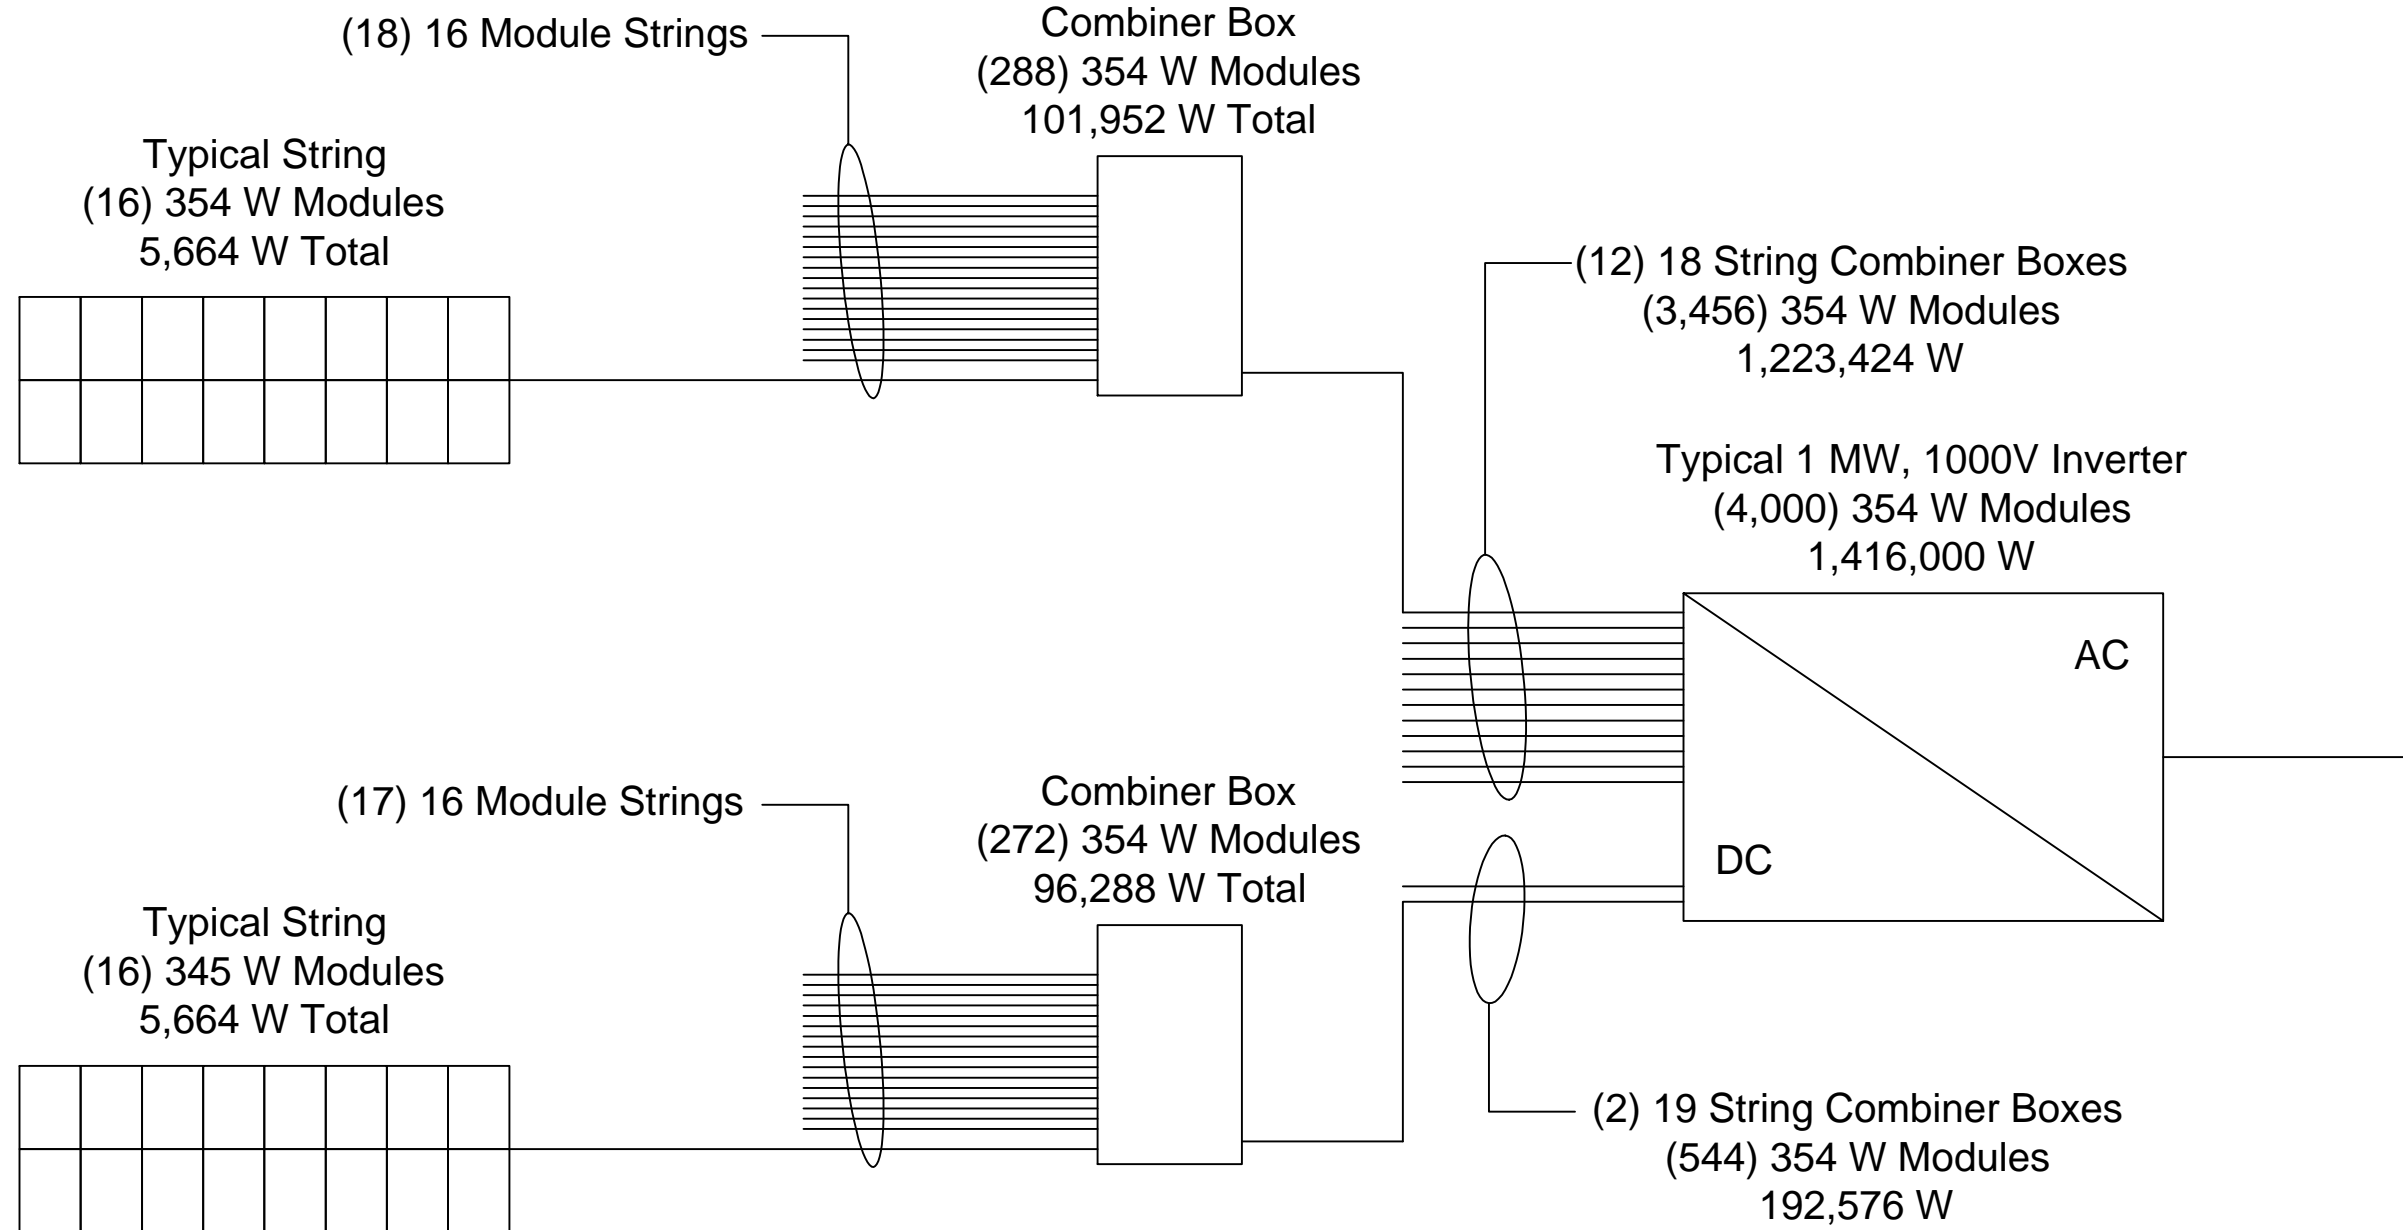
(18) 16 Module Strings

Combiner Box
(288) 354 W Modules
101,952 W Total

Typical String
(16) 354 W Modules
5,664 W Total

(12) 18 String Combiner Boxes
(3,456) 354 W Modules
1,223,424 W

Typical 1 MW, 1000V Inverter
(4,000) 354 W Modules
1,416,000 W

AC

DC

(17) 16 Module Strings

Combiner Box
(272) 354 W Modules
96,288 W Total

Typical String
(16) 345 W Modules
5,664 W Total

(2) 19 String Combiner Boxes
(544) 354 W Modules
192,576 W